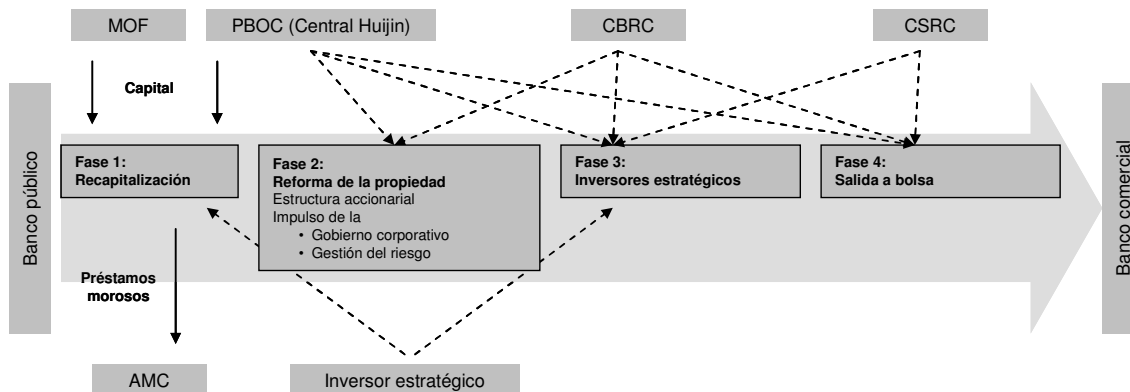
MOF

PBOC (Central Huijin)

CBRC

CSRC

Capital

Banco público

Fase 1:
Recapitalización

Fase 2:
Reforma de la propiedad
Estructura accionarial
Impulso de la
• Gobierno corporativo
• Gestión del riesgo

Fase 3:
Inversores estratégicos

Fase 4:
Salida a bolsa

Banco comercial

Préstamos morosos

AMC

Inversor estratégico